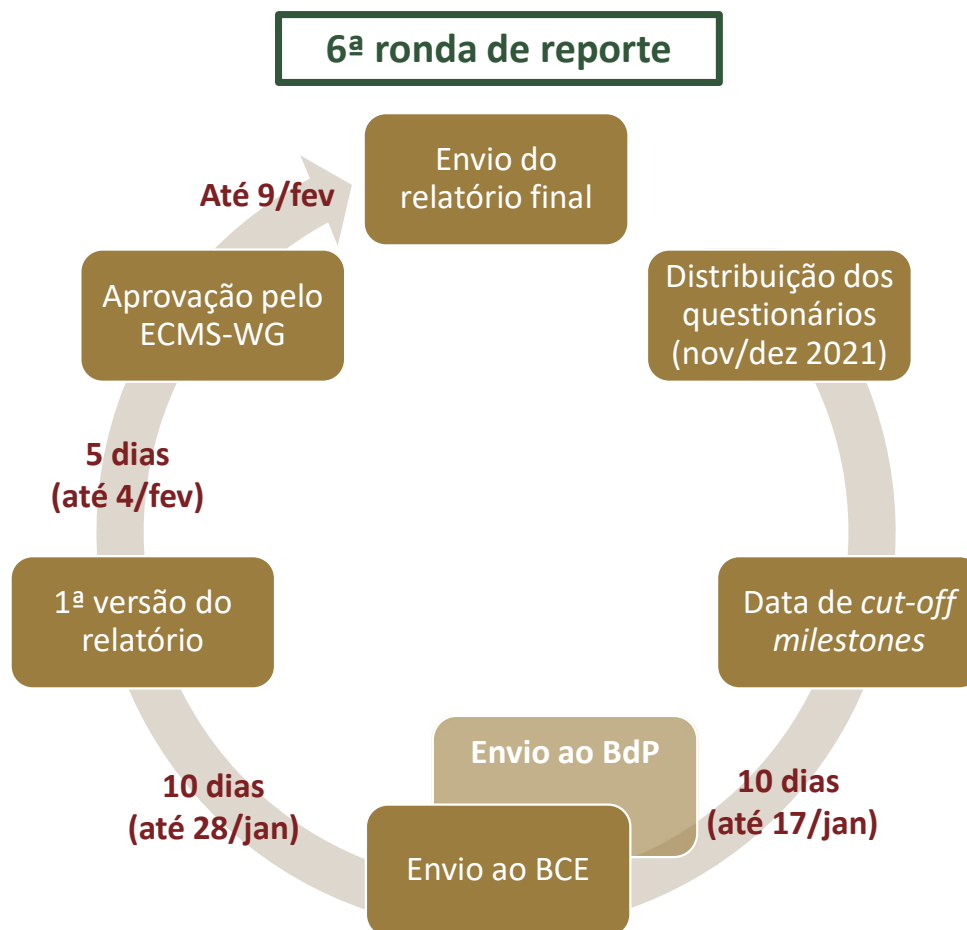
6ª ronda de reporte

Envio do relatório final

Distribuição dos questionários (nov/dez 2021)

Data de *cut-off milestones*

10 dias (até 17/jan)

Envio ao BdP

Envio ao BCE

10 dias (até 28/jan)

1ª versão do relatório

5 dias (até 4/fev)

Aprovação pelo ECMS-WG

Até 9/fev